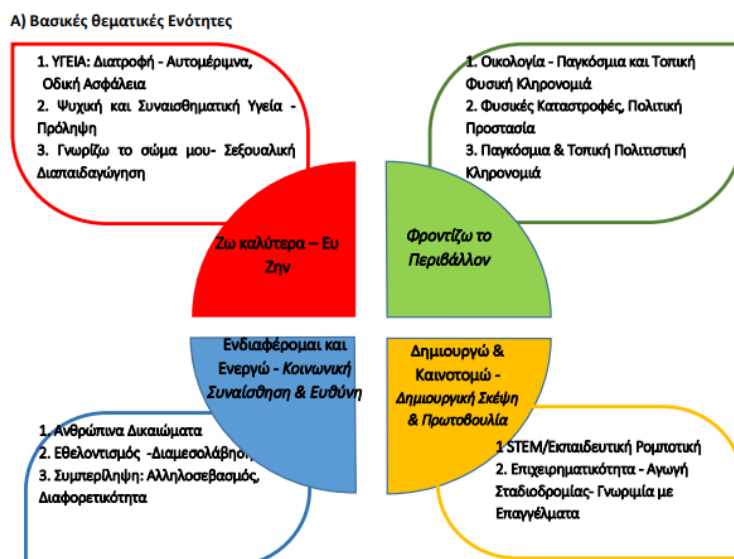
Α) Βασικές θεματικές Ενότητες

1. ΥΓΕΙΑ: Διατροφή - Αυτομέριμνα, Οδική Ασφάλεια
2. Ψυχική και Συναισθηματική Υγεία - Πρόληψη
3. Γνωρίζω το σώμα μου- Σεξουαλική Διαπαιδαγώγηση

1. Οικολογία - Παγκόσμια και Τοπική Φυσική Κληρονομιά
2. Φυσικές Καταστροφές, Πολιτική Προστασία
3. Παγκόσμια & Τοπική Πολιτιστική Κληρονομιά

Ζω καλύτερα – Ευ Ζην

Φροντίζω το Περιβάλλον

Ενδιαφέρομαι και Ενεργώ - Κοινωνική Συναίσθηση & Ευθύνη

Δημιουργώ & Καινοτομώ - Δημιουργική Σκέψη & Πρωτοβουλία

1. Ανθρώπινα Δικαιώματα
2. Εθελοντισμός -Διαμεσολάβηση
3. Συμπερίληψη: Αλληλοσεβασμός, Διαφορετικότητα

1 STEM/Εκπαιδευτική Ρομποτική
2. Επιχειρηματικότητα - Αγωγή Σταδιοδρομίας- Γνωριμία με Επαγγέλματα